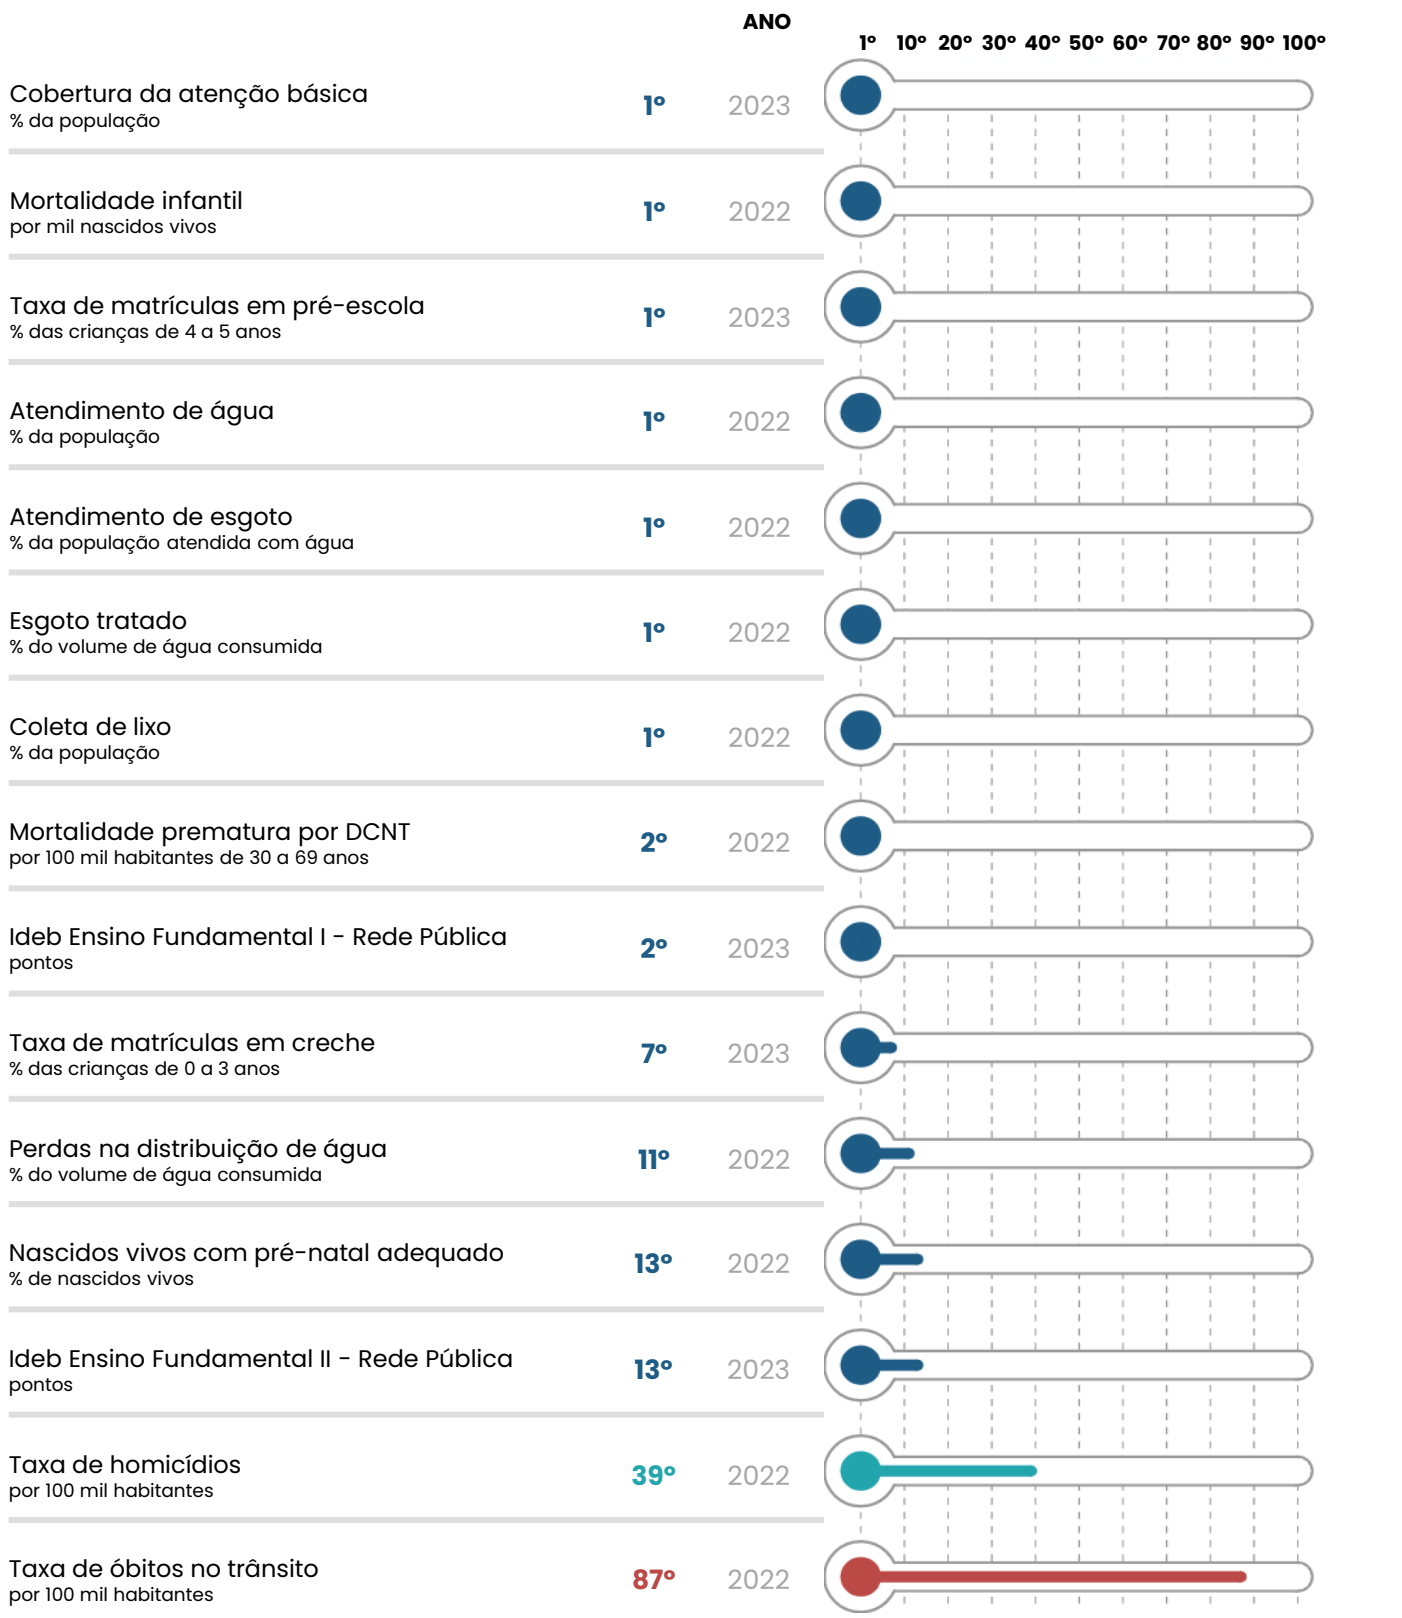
ANO

1º 10º 20º 30º 40º 50º 60º 70º 80º 90º 100º

| | | ANO |
|---|---|---|
| Cobertura da atenção básica<br>% da população | 1º | 2023 |
| Mortalidade infantil<br>por mil nascidos vivos | 1º | 2022 |
| Taxa de matrículas em pré-escola<br>% das crianças de 4 a 5 anos | 1º | 2023 |
| Atendimento de água<br>% da população | 1º | 2022 |
| Atendimento de esgoto<br>% da população atendida com água | 1º | 2022 |
| Esgoto tratado<br>% do volume de água consumida | 1º | 2022 |
| Coleta de lixo<br>% da população | 1º | 2022 |
| Mortalidade prematura por DCNT<br>por 100 mil habitantes de 30 a 69 anos | 2º | 2022 |
| Ideb Ensino Fundamental I - Rede Pública<br>pontos | 2º | 2023 |
| Taxa de matrículas em creche<br>% das crianças de 0 a 3 anos | 7º | 2023 |
| Perdas na distribuição de água<br>% do volume de água consumida | 11º | 2022 |
| Nascidos vivos com pré-natal adequado<br>% de nascidos vivos | 13º | 2022 |
| Ideb Ensino Fundamental II - Rede Pública<br>pontos | 13º | 2023 |
| Taxa de homicídios<br>por 100 mil habitantes | 39º | 2022 |
| Taxa de óbitos no trânsito<br>por 100 mil habitantes | 87º | 2022 |